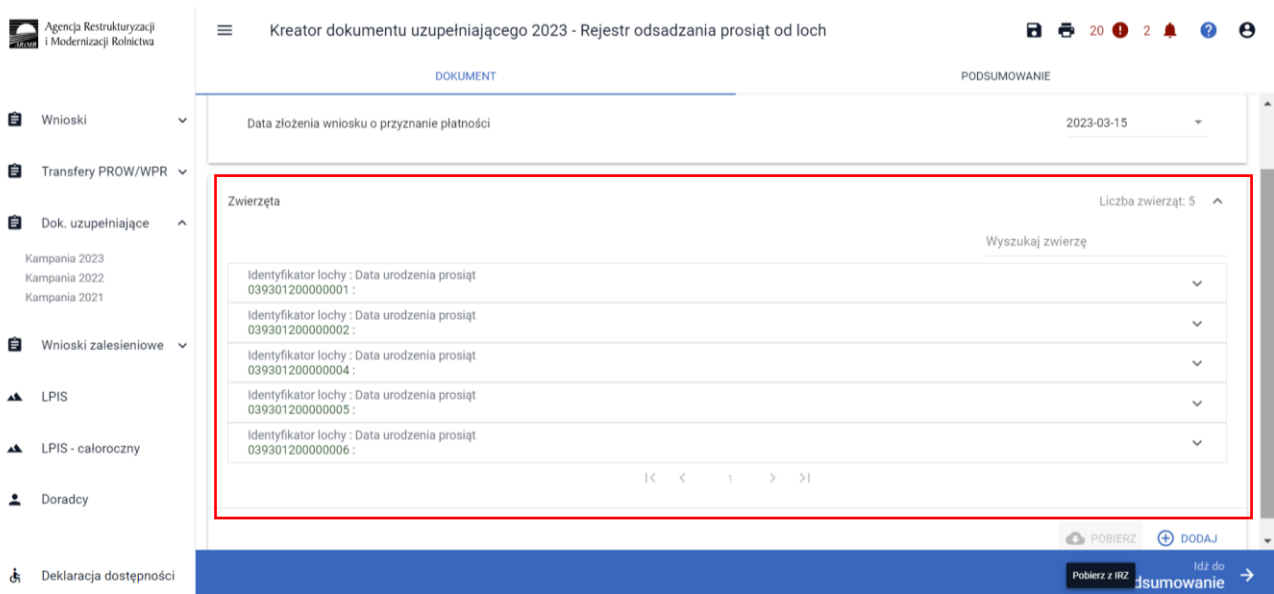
Agencja Restrukturyzacji i Modernizacji Rolnictwa
ARiMR

Kreator dokumentu uzupełniającego 2023 - Rejestr odsadzania prosiąt od loch

20 2

DOKUMENT
PODSUMOWANIE

Wnioski
Transfery PROW/WPR
Dok. uzupełniające
Kampania 2023
Kampania 2022
Kampania 2021
Wnioski zalesieniowe
LPIS
LPIS - całoroczny
Doradcy
Deklaracja dostępności

Data złożenia wniosku o przyznanie płatności
2023-03-15

Zwierzęta
Liczba zwierząt: 5

Wyszukaj zwierzę

Identyfikator lochy : Data urodzenia prosiąt
039301200000001 :

Identyfikator lochy : Data urodzenia prosiąt
039301200000002 :

Identyfikator lochy : Data urodzenia prosiąt
039301200000004 :

Identyfikator lochy : Data urodzenia prosiąt
039301200000005 :

Identyfikator lochy : Data urodzenia prosiąt
039301200000006 :

1

POBIERZ
DODAJ

Pobierz z IRZ
Idź do
dsumowanie